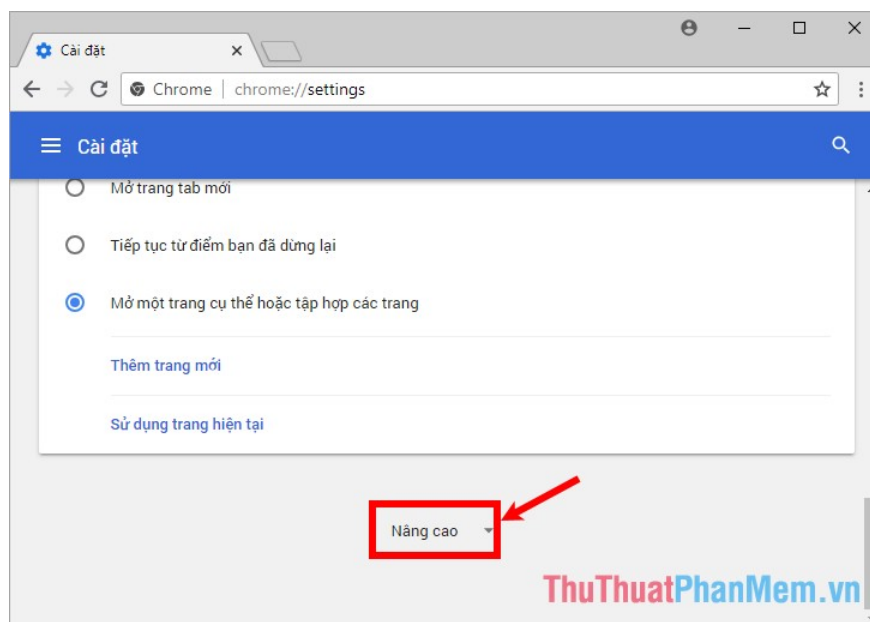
Cài đặt

Chrome | chrome://settings

Cài đặt

Mở trang tab mới

Tiếp tục từ điểm bạn đã dừng lại

Mở một trang cụ thể hoặc tập hợp các trang

Thêm trang mới

Sử dụng trang hiện tại

Nâng cao

ThuThuatPhanMem.vn